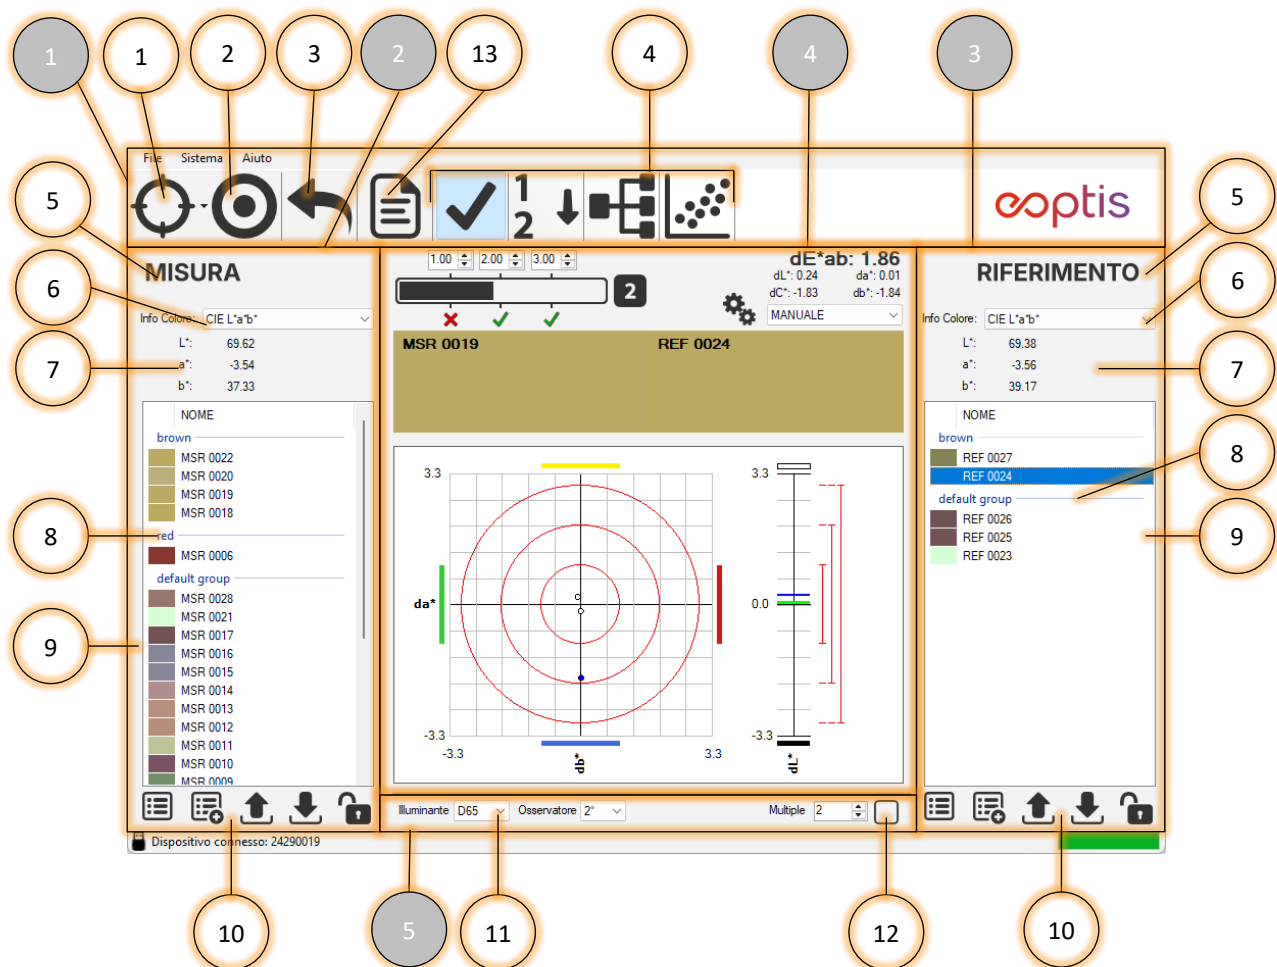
1 1 2 3 2 13 4 4 3

File Sistema Aiuto

1
2

eoptis

5 5

MISURA

1.00 2.00 3.00

2

dE*ab: 1.86
dL*: 0.24 da*: 0.01
dC*: -1.83 db*: -1.84

MANUALE

RIFERIMENTO

6 6

Info Colore: CIE L*a*b*

L*: 69.62
a*: -3.54
b*: 37.33

7 7

MSR 0019 REF 0024

Info Colore: CIE L*a*b*

L*: 69.38
a*: -3.56
b*: 39.17

NOME
brown
MSR 0022
MSR 0020
MSR 0019
MSR 0018
red
MSR 0006
default group
MSR 0028
MSR 0021
MSR 0017
MSR 0016
MSR 0015
MSR 0014
MSR 0013
MSR 0012
MSR 0011
MSR 0010
MSR 0009

8 8

9 9

3.3
da*
-3.3
-3.3
db*
3.3

3.3
0.0
-3.3
dL*

NOME
brown
REF 0027
REF 0024
default group
REF 0026
REF 0025
REF 0023

Illuminante D65 Osservatore 2° Multiple 2

Dispositivo connesso: 24290019

10 5 11 12 10